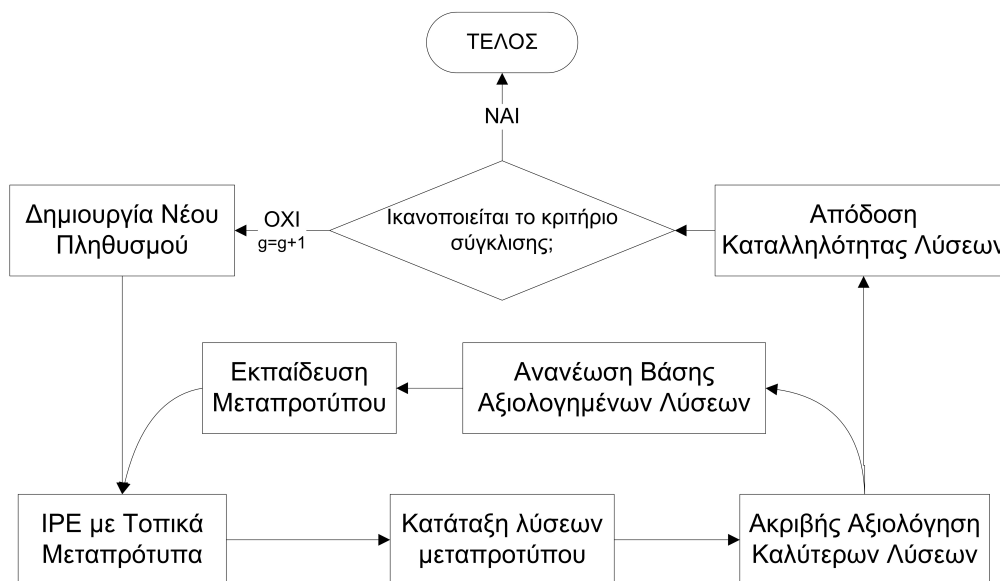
ΤΕΛΟΣ

ΝΑΙ

Δημιουργία Νέου Πληθυσμού

ΟΧΙ
g=g+1

Ικανοποιείται το κριτήριο σύγκλισης;

Απόδοση Καταλληλότητας Λύσεων

Εκπαίδευση Μεταπροτύπου

Ανανέωση Βάσης Αξιολογημένων Λύσεων

ΙΡΕ με Τοπικά Μεταπρότυπα

Κατάταξη λύσεων μεταπροτύπου

Ακριβής Αξιολόγηση Καλύτερων Λύσεων